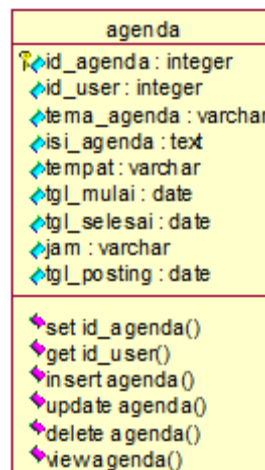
agenda

id_agenda : integer
id_user : integer
tema_agenda : varchar
isi_agenda : text
tempat : varchar
tgl_mulai : date
tgl_selesai : date
jam : varchar
tgl_posting : date

set id_agenda()
get id_user()
insert agenda()
update agenda()
delete agenda()
viewagenda()